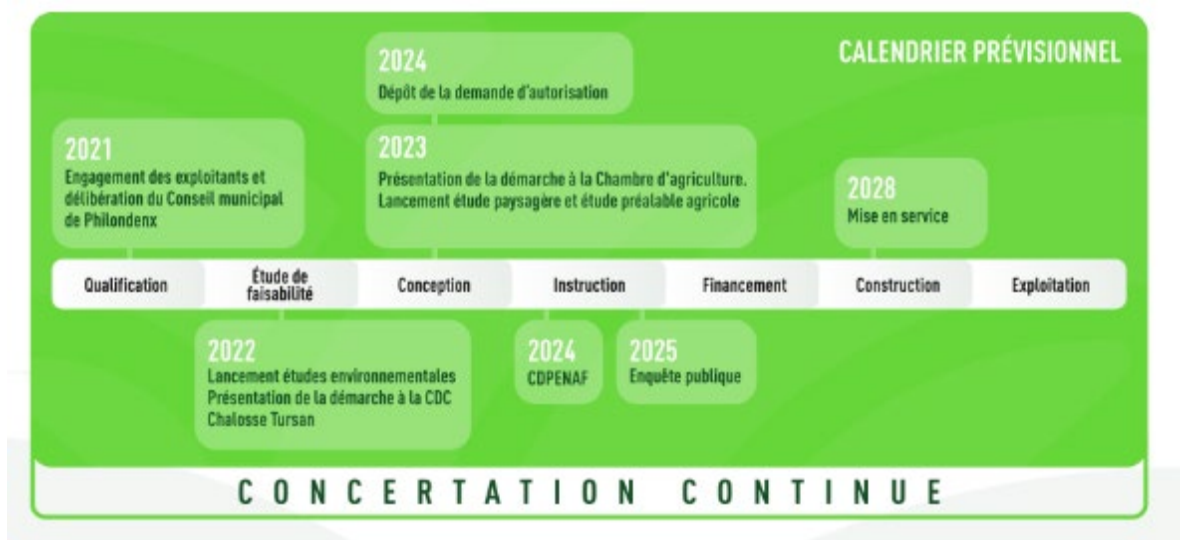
CALENDRIER PRÉVISIONNEL

2024
Dépôt de la demande d'autorisation

2021
Engagement des exploitants et délibération du Conseil municipal de Philondenx

2023
Présentation de la démarche à la Chambre d'agriculture.
Lancement étude paysagère et étude préalable agricole

2028
Mise en service

Qualification | Étude de faisabilité | Conception | Instruction | Financement | Construction | Exploitation

2022
Lancement études environnementales
Présentation de la démarche à la CDC Chalosse Tursan

2024
CDPENAF

2025
Enquête publique

CONCERTATION CONTINUE